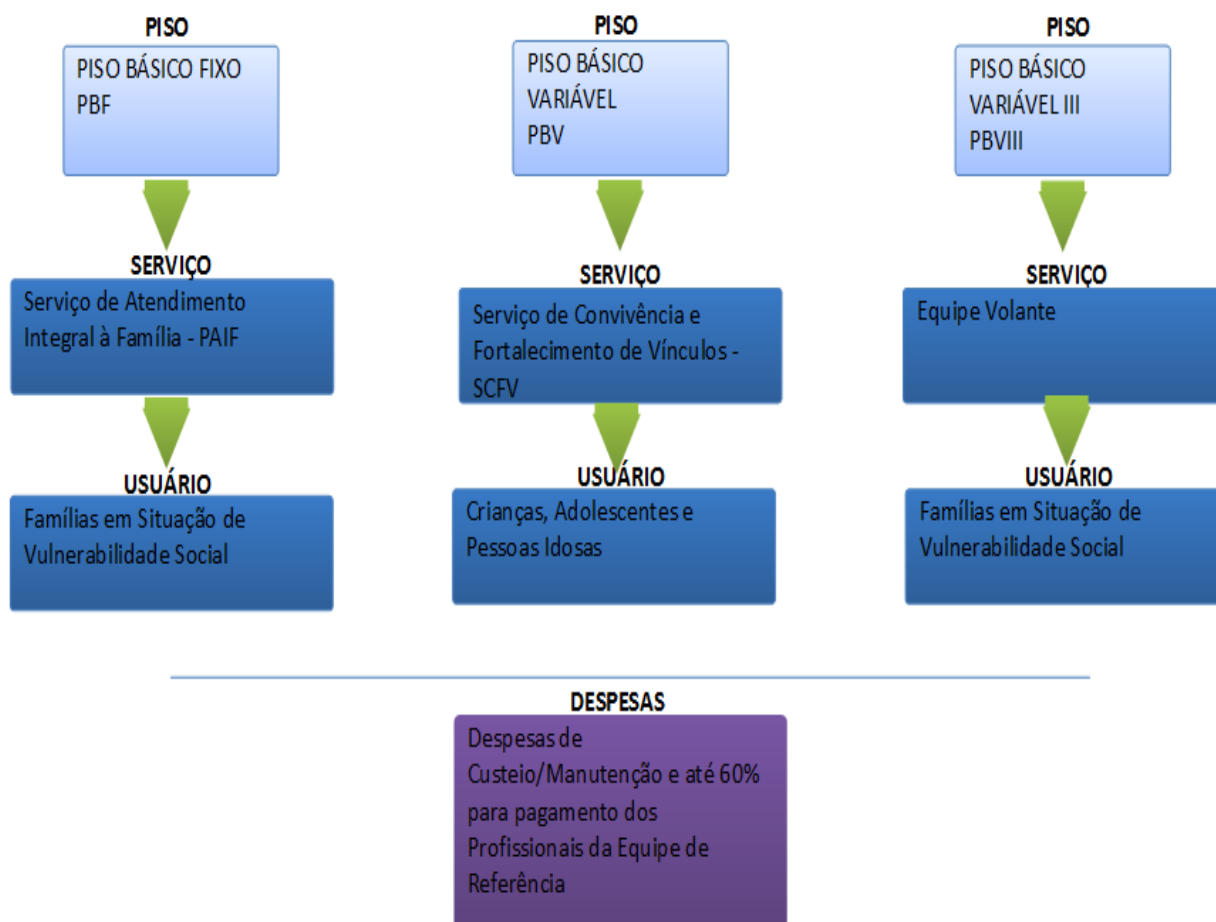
PISO

PISO BÁSICO FIXO
PBF

SERVIÇO

Serviço de Atendimento Integral à Família - PAIF

USUÁRIO

Famílias em Situação de Vulnerabilidade Social

PISO

PISO BÁSICO VARIÁVEL
PBV

SERVIÇO

Serviço de Convivência e Fortalecimento de Vínculos - SCFV

USUÁRIO

Crianças, Adolescentes e Pessoas Idosas

PISO

PISO BÁSICO VARIÁVEL III
PBVIII

SERVIÇO

Equipe Volante

USUÁRIO

Famílias em Situação de Vulnerabilidade Social

DESPESAS

Despesas de Custeio/Manutenção e até 60% para pagamento dos Profissionais da Equipe de Referência